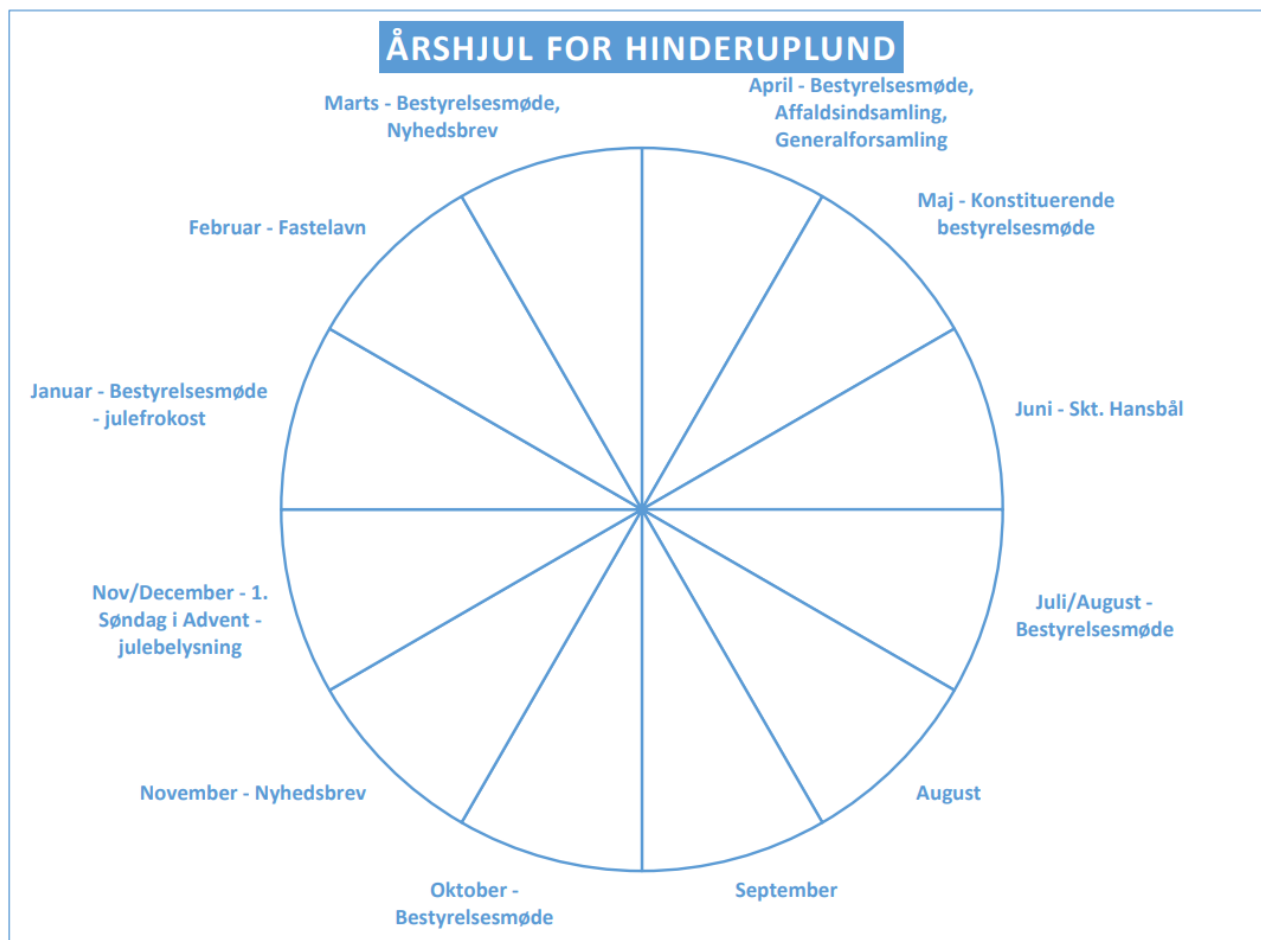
ÅRSHJUL FOR HINDERUPLUND

April - Bestyrelsesmøde, Affaldsindsamling, Generalforsamling

Maj - Konstituerende bestyrelsesmøde

Juni - Skt. Hansbål

Juli/August - Bestyrelsesmøde

August

September

Oktober - Bestyrelsesmøde

November - Nyhedsbrev

Nov/December - 1. Søndag i Advent - julebelysning

Januar - Bestyrelsesmøde - julefrokost

Februar - Fastelavn

Marts - Bestyrelsesmøde, Nyhedsbrev